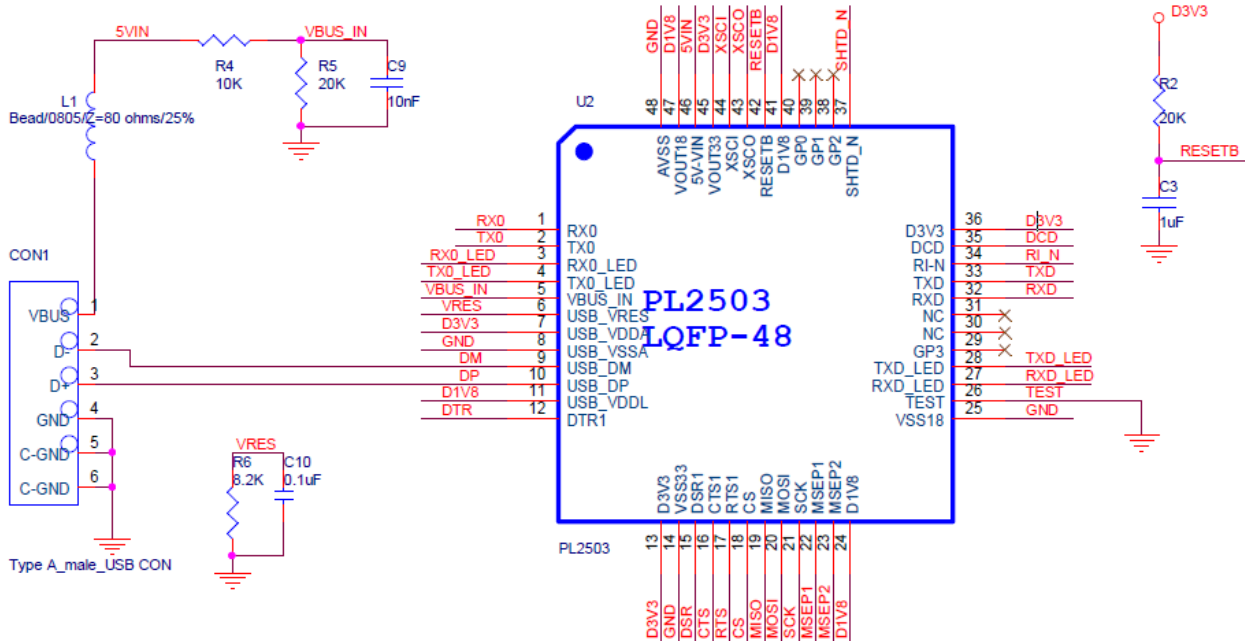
5VIN
VBUS_IN
R4
10K
R5
20K
C9
10nF
L1
Bead/0805/Z=80 ohms/25%
CON1
VBUS 1
D- 2
D+ 3
GND 4
C-GND 5
C-GND 6
Type A_male_USB CON
VRES
R6
8.2K
C10
0.1uF

GND D1V8 5VIN D3V3 XSCI XSCO RESETB D1V8 SHTD_N
48 47 46 45 44 43 42 41 40 39 38 37
U2
AVSS VOUT18 5V-VIN VOUT33 XSCI XSCO RESETB D1V8 GP0 GP1 GP2 SHTD_N

RX0 1 RX0
TX0 2 TX0
RX0_LED 3 RX0_LED
TX0_LED 4 TX0_LED
VBUS_IN 5 VBUS_IN
VRES 6 USB_VRES
D3V3 7 USB_VDDA
GND 8 USB_VSSA
DM 9 USB_DM
DP 10 USB_DP
D1V8 11 USB_VDDL
DTR 12 DTR1

PL2503
LQFP-48

D3V3 36 D3V3
DCD 35 DCD
RI-N 34 RI_N
TXD 33 TXD
RXD 32 RXD
RXD 31
NC 30
NC 29
GP3 28
TXD_LED 27 TXD_LED
RXD_LED 26 RXD_LED
TEST 25 TEST
VSS18 GND

D3V3 VSS33 DSR1 CTS1 RTS1 CS MISO MOSI SCK MSEP1 MSEP2 D1V8
PL2503
13 14 15 16 17 18 19 20 21 22 23 24
D3V3 GND DSR CTS RTS CS MISO MOSI SCK MSEP1 MSEP2 D1V8

D3V3
R2
20K
RESETB
C3
1uF